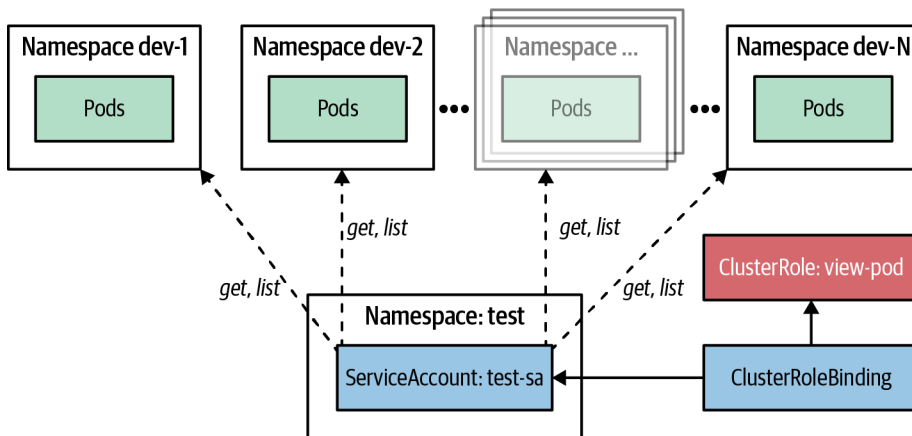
Namespace dev-1
Pods

Namespace dev-2
Pods

Namespace ...
Pods

Namespace dev-N
Pods

get, list
get, list
get, list
get, list

ClusterRole: view-pod

Namespace: test
ServiceAccount: test-sa

ClusterRoleBinding